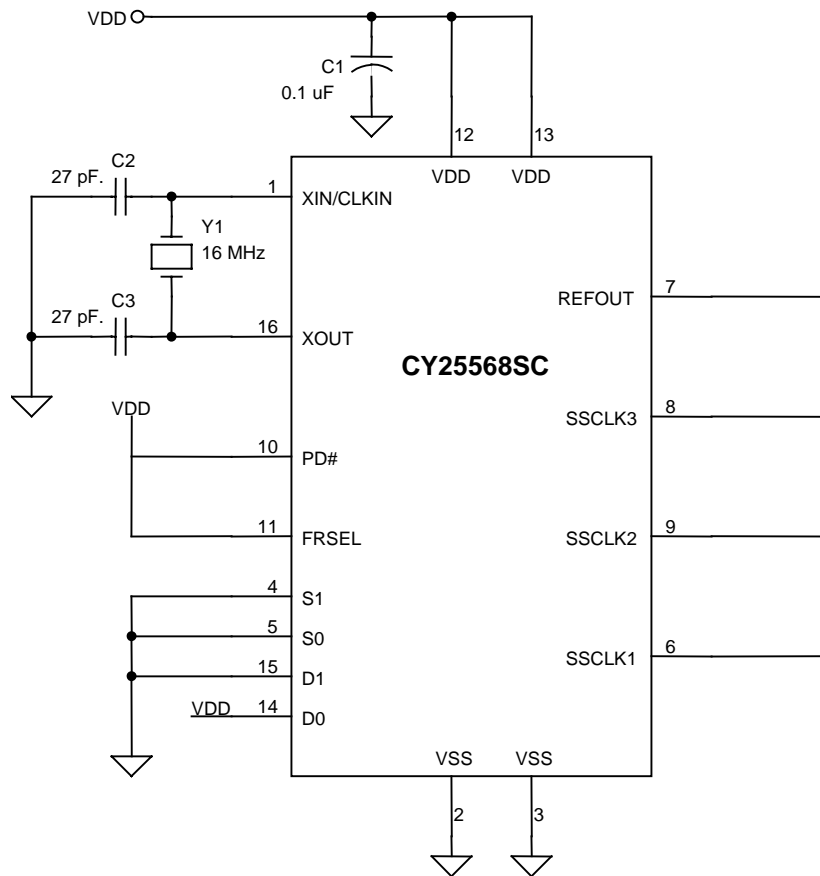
VDD

C1
0.1 uF

12 13
VDD VDD

C2
27 pF.

1 XIN/CLKIN

Y1
16 MHz

C3
27 pF.

16 XOUT

REFOUT 7

CY25568SC

VDD

SSCLK3 8

10 PD#

11 FRSEL

SSCLK2 9

4 S1

5 S0

SSCLK1 6

15 D1

VDD 14 D0

VSS VSS
2 3